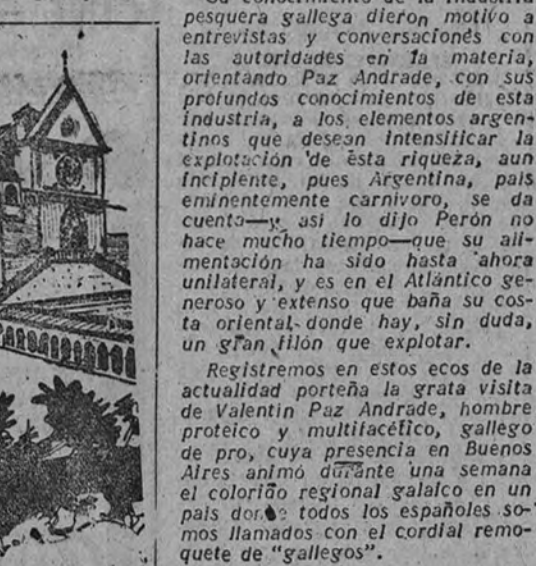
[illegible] conocimiento de la industria pesquera gallega dieron motivo a entrevistas y conversaciones con las autoridades en la materia, orientando Paz Andrade, con sus profundos conocimientos de esta industria, a los elementos argentinos que desean intensificar la explotación de esta riqueza, aun incipiente, pues Argentina, país eminentemente carnívoro, se da cuenta—y así lo dijo Perón no hace mucho tiempo—que su alimentación ha sido hasta ahora unilateral, y es en el Atlántico generoso y extenso que baña su costa oriental, donde hay, sin duda, un gran filón que explotar.

Registremos en estos ecos de la actualidad porteña la grata visita de Valentín Paz Andrade, hombre proteico y multifacético, gallego de pro, cuya presencia en Buenos Aires animó durante una semana el colorido regional galaico en un país donde todos los españoles somos llamados con el cordial remoquete de "gallegos".